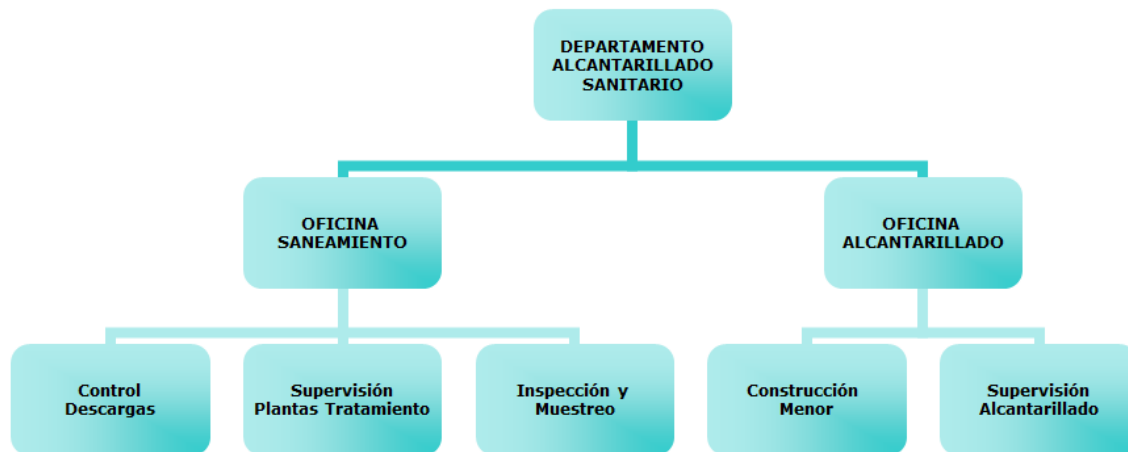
DEPARTAMENTO ALCANTARILLADO SANITARIO

OFICINA SANEAMIENTO

OFICINA ALCANTARILLADO

Control Descargas

Supervisión Plantas Tratamiento

Inspección y Muestreo

Construcción Menor

Supervisión Alcantarillado